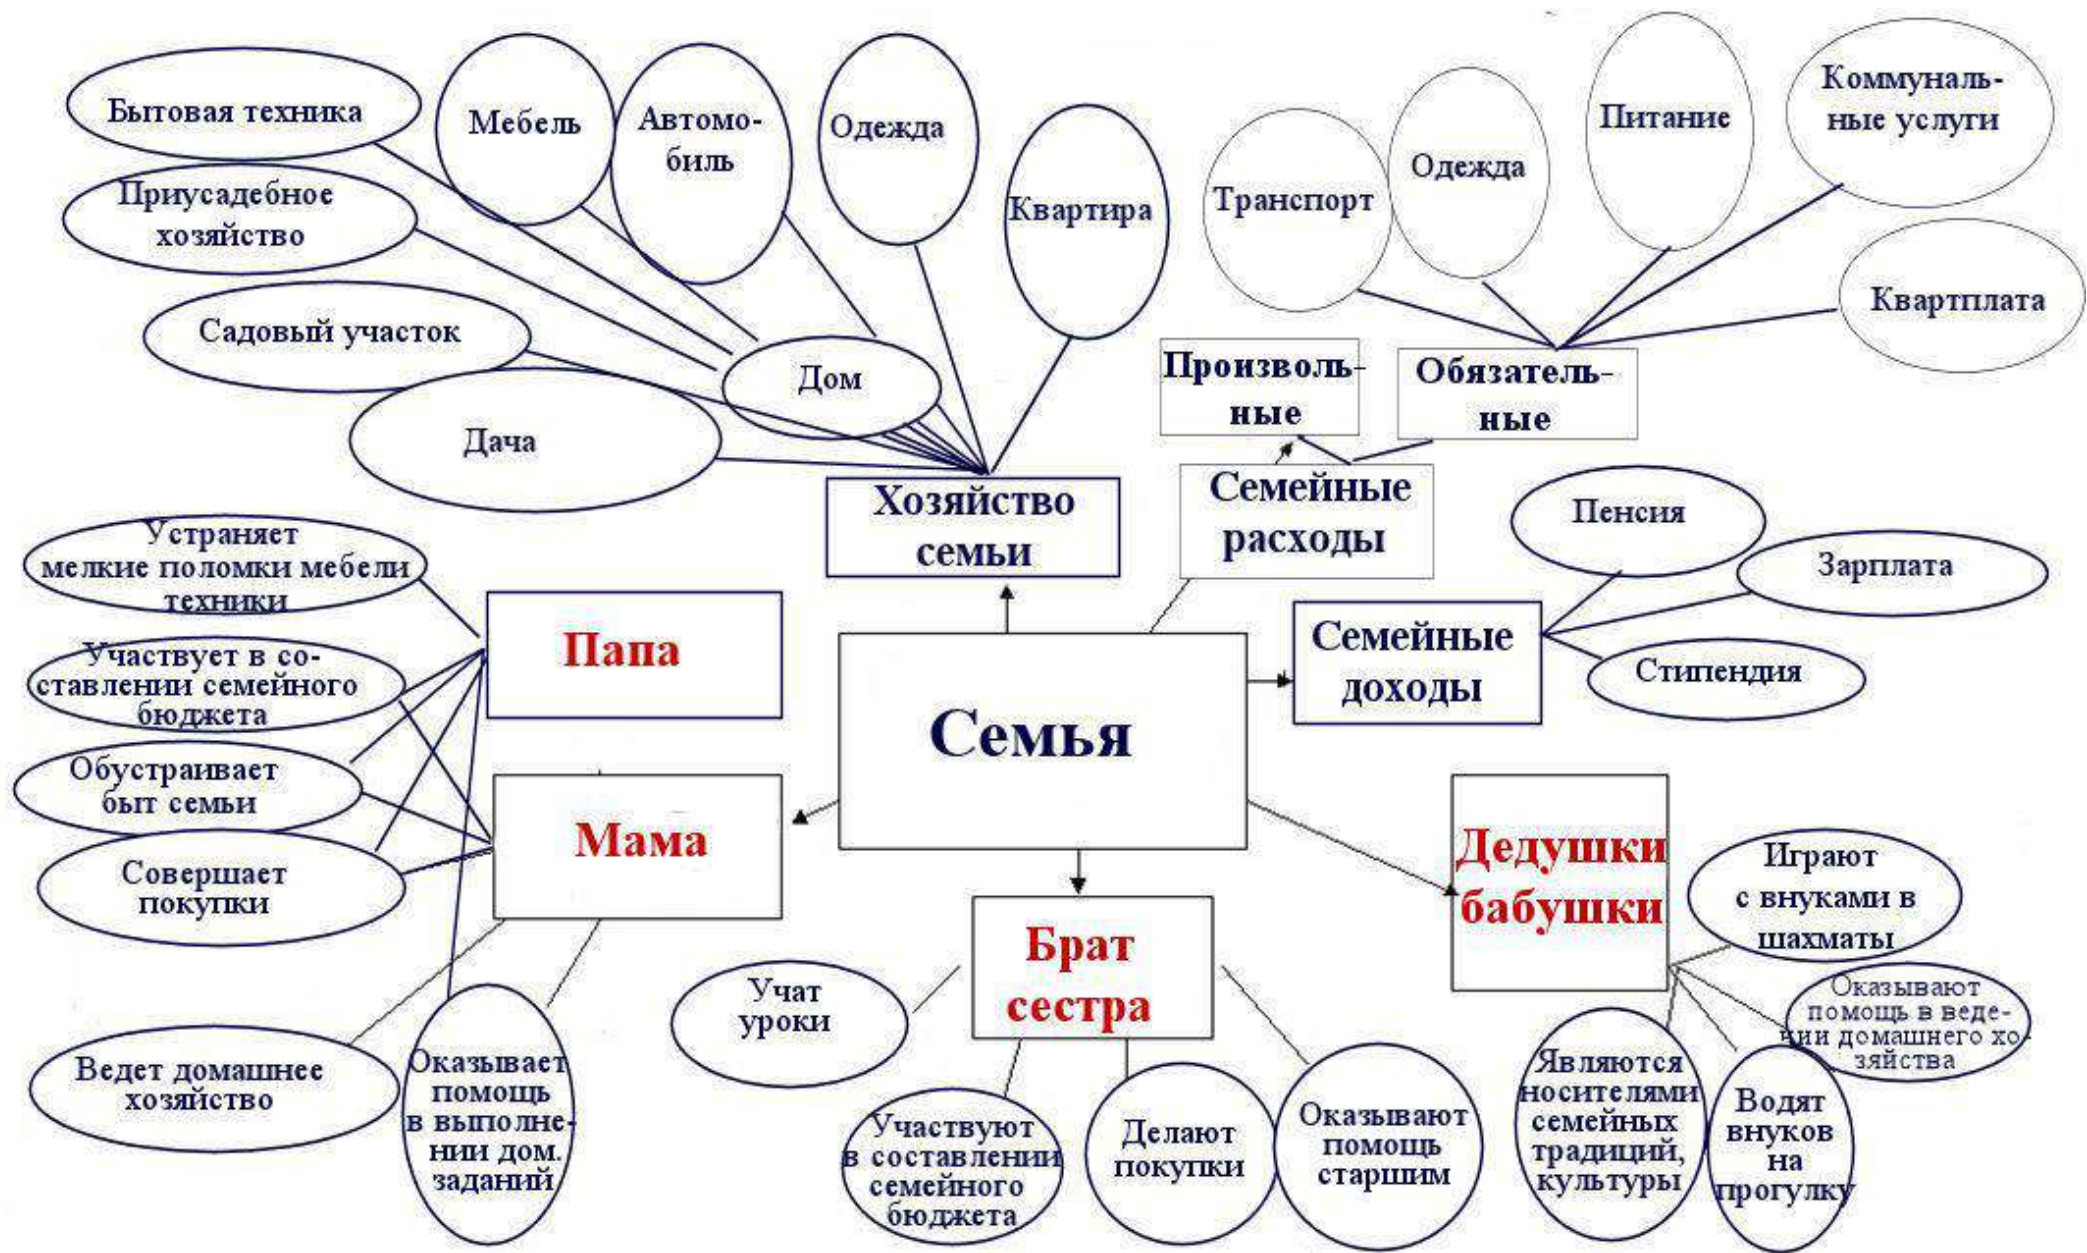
Бытовая техника

Мебель

Автомобиль

Одежда

Квартира

Приусадебное хозяйство

Садовый участок

Дом

Дача

Хозяйство семьи

Транспорт

Одежда

Питание

Коммунальные услуги

Квартплата

Произвольные

Обязательные

Семейные расходы

Пенсия

Зарплата

Стипендия

Семейные доходы

Устраняет мелкие поломки мебели техники

Участвует в составлении семейного бюджета

Обустраивает быт семьи

Совершает покупки

Папа

Мама

Семья

Дедушки бабушки

Играют с внуками в шахматы

Оказывают помощь в ведении домашнего хозяйства

Брат сестра

Учат уроки

Ведет домашнее хозяйство

Оказывает помощь в выполнении дом. заданий

Участвуют в составлении семейного бюджета

Делают покупки

Оказывают помощь старшим

Являются носителями семейных традиций, культуры

Водят внуков на прогулку